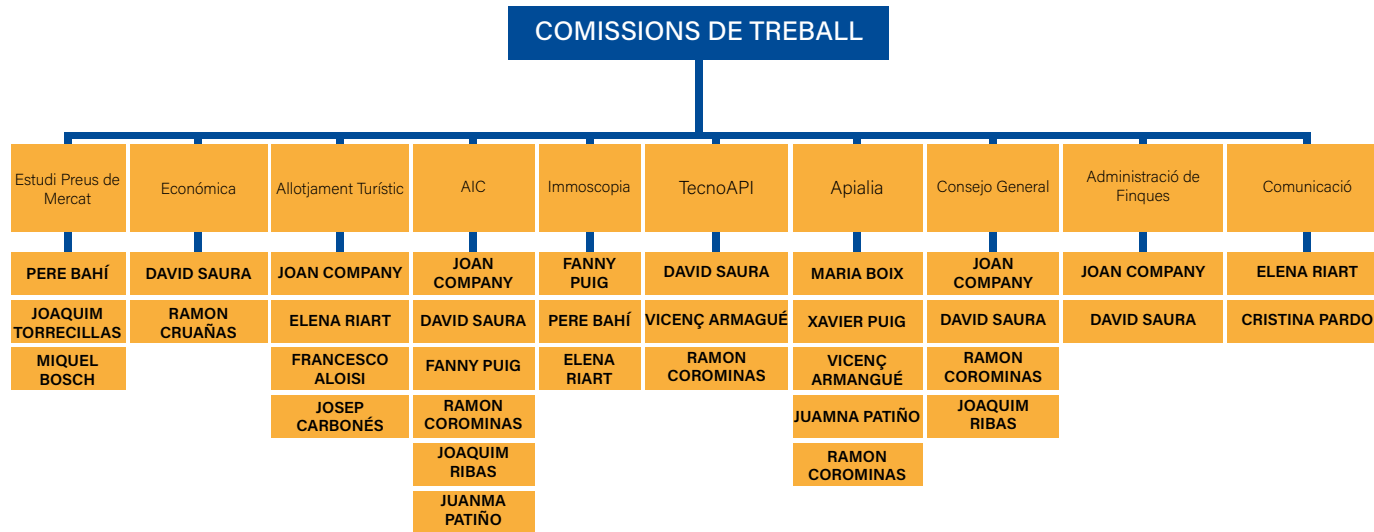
COMISSIONS DE TREBALL

Estudi Preus de Mercat

PERE BAHÍ

JOAQUIM TORRECILLAS

MIQUEL BOSCH

Económica

DAVID SAURA

RAMON CRUAÑAS

Allotjament Turístic

JOAN COMPANY

ELENA RIART

FRANCESCO ALOISI

JOSEP CARBONÉS

AIC

JOAN COMPANY

DAVID SAURA

FANNY PUIG

RAMON COROMINAS

JOAQUIM RIBAS

JUANMA PATIÑO

Immoscopia

FANNY PUIG

PERE BAHÍ

ELENA RIART

TecnoAPI

DAVID SAURA

VICENÇ ARMAGUÉ

RAMON COROMINAS

Apialia

MARIA BOIX

XAVIER PUIG

VICENÇ ARMANGUÉ

JUAMNA PATIÑO

RAMON COROMINAS

Consejo General

JOAN COMPANY

DAVID SAURA

RAMON COROMINAS

JOAQUIM RIBAS

Administració de Finques

JOAN COMPANY

DAVID SAURA

Comunicació

ELENA RIART

CRISTINA PARDO